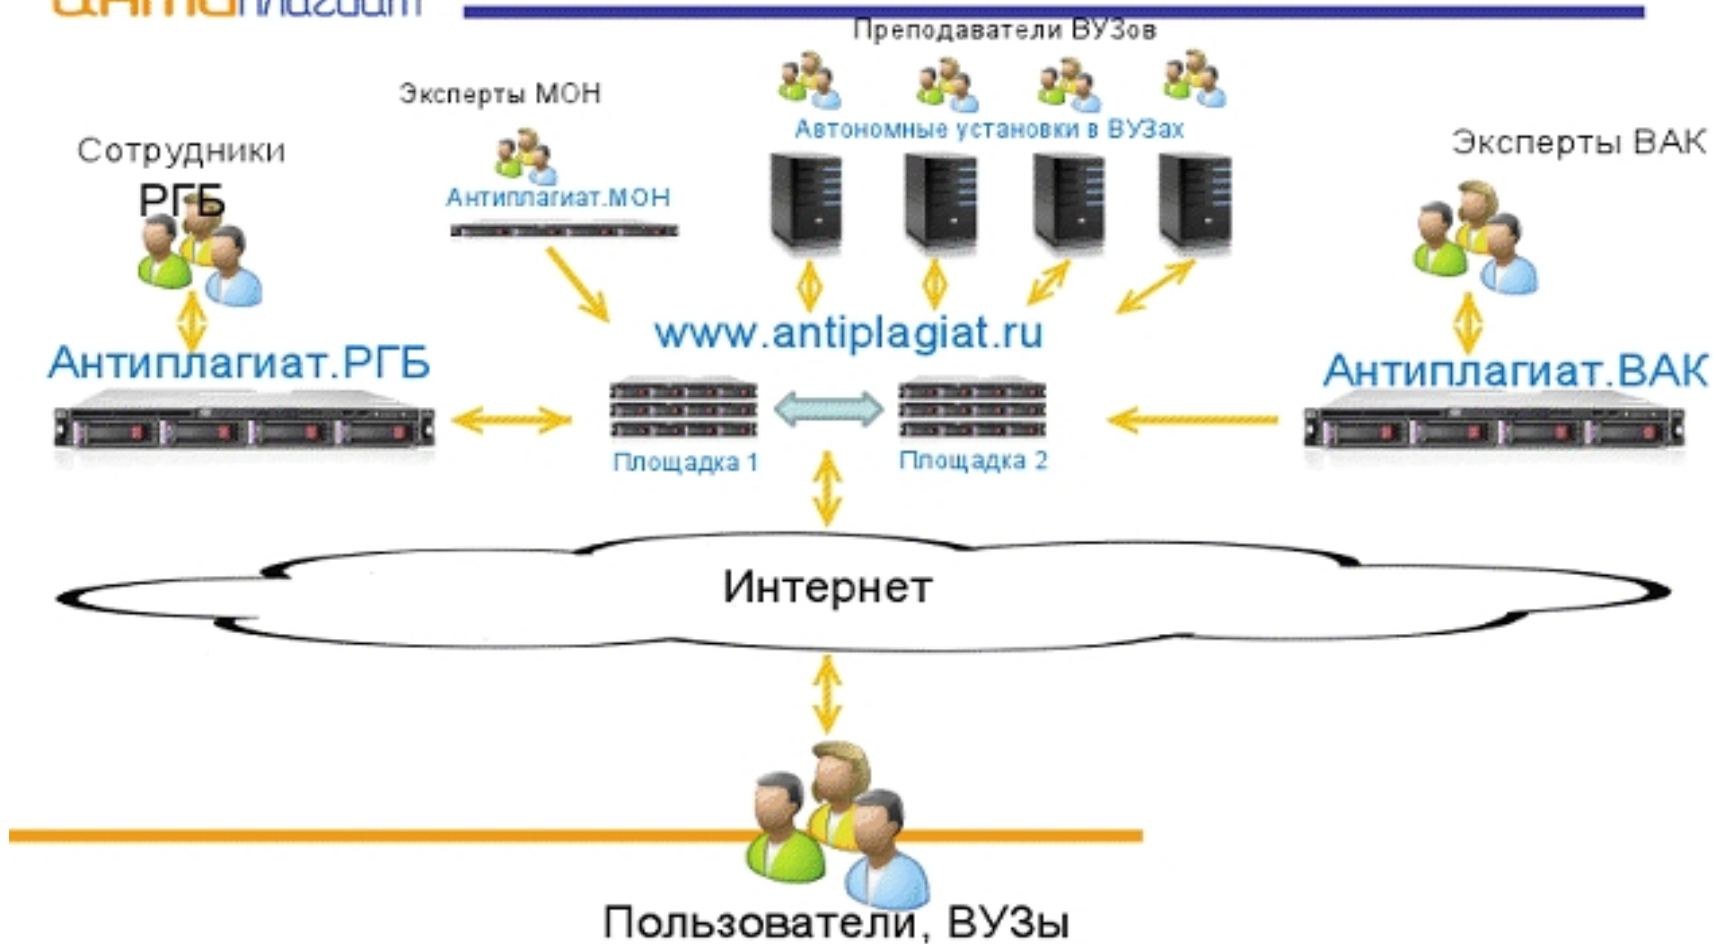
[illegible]

Преподаватели ВУЗов

Эксперты МОН

Автономные установки в ВУЗах

Сотрудники РГБ

Антиплагиат.МОН

Эксперты ВАК

www.antiplagiat.ru

Антиплагиат.РГБ

Антиплагиат.ВАК

Площадка 1

Площадка 2

Интернет

Пользователи, ВУЗы